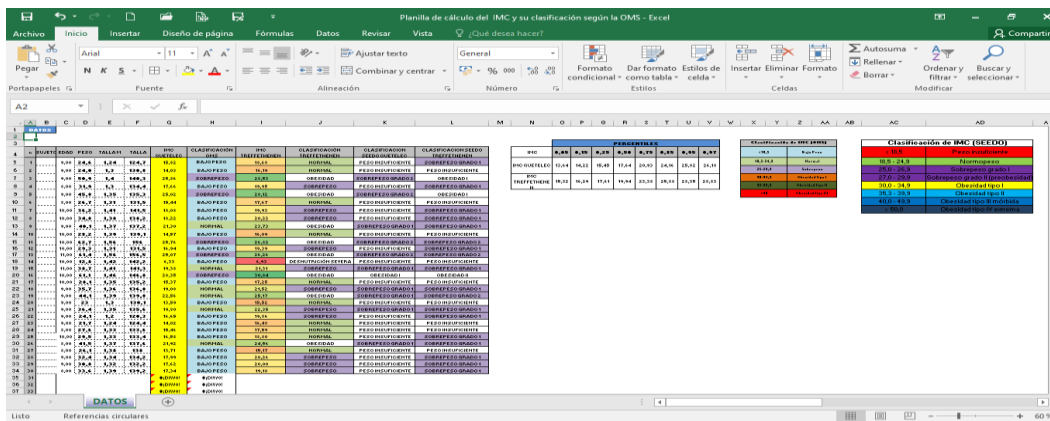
Planilla de cálculo del IMC y su clasificación según la OMS - Excel

Archivo Inicio Insertar Diseño de página Fórmulas Datos Revisar Vista ¿Qué desea hacer? Compartir

Pegar Arial 11 N K S Ajustar texto General Combinar y centrar % 000 Formato condicional Dar formato como tabla Estilos de celda Insertar Eliminar Formato Autosuma Rellenar Borrar Ordenar y filtrar Buscar y seleccionar

Portapapeles Fuente Alineación Número Estilos Celdas Modificar

A2

DATOS

| SUJETO | EDAD | PESO | TALLA M | TALLA | IMC QUETELEC | CLASIFICACIÓN OMS | IMC TREFETHENEN | CLASIFICACIÓN TREFETHENEN | CLASIFICACIÓN SEEDO QUETELEC | CLASIFICACIÓN SEEDO TREFETHENEN |
|---|---|---|---|---|---|---|---|---|---|---|
| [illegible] | | | | | | BAJO PESO | | NORMAL | PESO INSUFICIENTE | PESO INSUFICIENTE |

| | PERCENTILES | | | | | | | | |
|---|---|---|---|---|---|---|---|---|---|
| IMC | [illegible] | | | | | | | | |
| IMC QUETELEC | 13,64 | 14,22 | 15,48 | 17,64 | 20,93 | 24,96 | 25,52 | 26,34 | |
| IMC TREFETHENEN | 15,32 | 16,29 | 17,61 | 19,44 | 23,26 | 26,80 | 27,38 | 28,03 | |

Clasificación de IMC (OMS)
| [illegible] | Bajo Peso |
|---|---|
| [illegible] | Normal |
| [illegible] | Sobrepeso |
| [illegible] | Obesidad tipo I |
| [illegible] | Obesidad tipo II |
| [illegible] | Obesidad tipo III |

Clasificación de IMC (SEEDO)
| < 18,5 | Peso insuficiente |
|---|---|
| 18,5 - 24,9 | Normopeso |
| 25,0 - 26,9 | Sobrepeso grado I |
| 27,0 - 29,9 | Sobrepeso grado II (preobesidad) |
| 30,0 - 34,9 | Obesidad tipo I |
| 35,0 - 39,9 | Obesidad tipo II |
| 40,0 - 49,9 | Obesidad tipo III mórbida |
| > 50,0 | Obesidad tipo IV extrema |

DATOS

Listo Referencias circulares 60 %